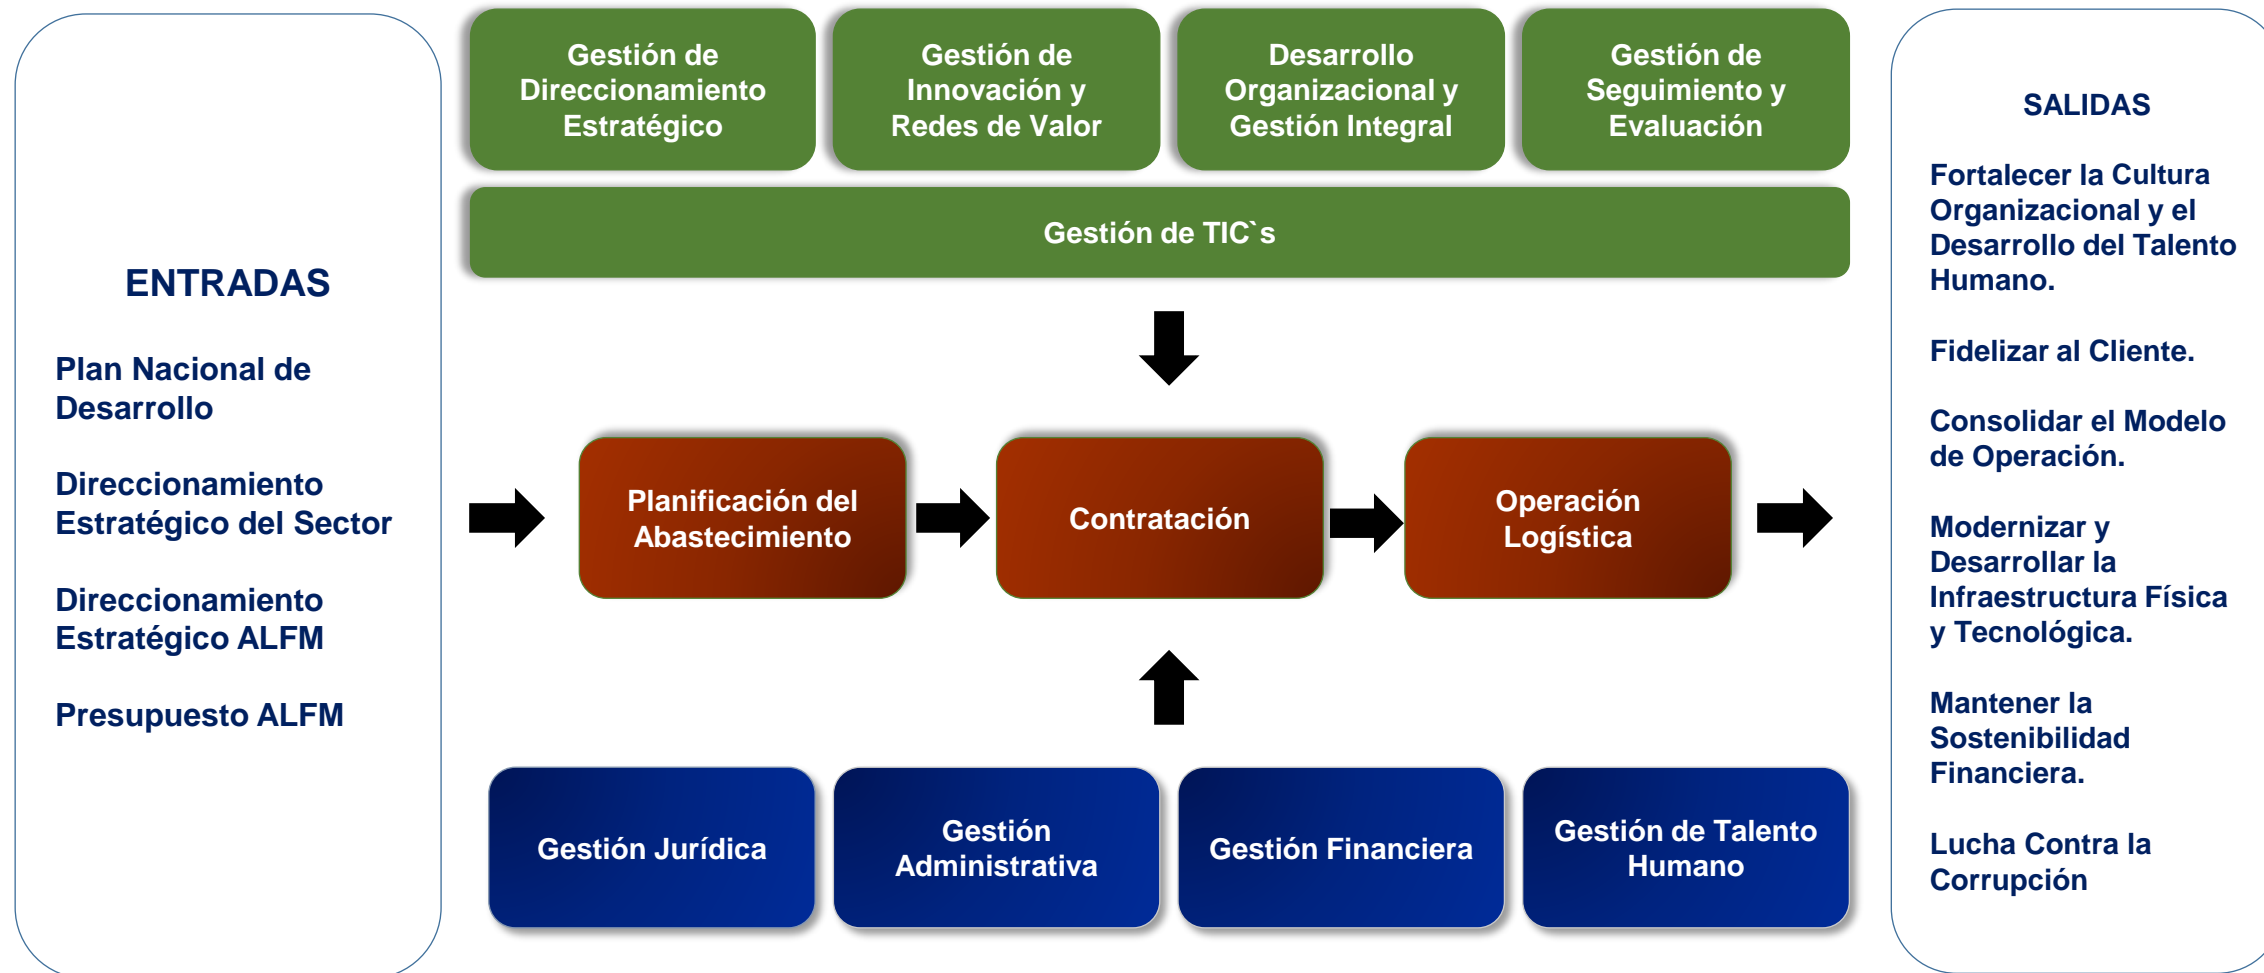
ENTRADAS

Plan Nacional de Desarrollo

Direccionamiento Estratégico del Sector

Direccionamiento Estratégico ALFM

Presupuesto ALFM

Gestión de Direccionamiento Estratégico

Gestión de Innovación y Redes de Valor

Desarrollo Organizacional y Gestión Integral

Gestión de Seguimiento y Evaluación

Gestión de TIC`s

Planificación del Abastecimiento

Contratación

Operación Logística

Gestión Jurídica

Gestión Administrativa

Gestión Financiera

Gestión de Talento Humano

SALIDAS

Fortalecer la Cultura Organizacional y el Desarrollo del Talento Humano.

Fidelizar al Cliente.

Consolidar el Modelo de Operación.

Modernizar y Desarrollar la Infraestructura Física y Tecnológica.

Mantener la Sostenibilidad Financiera.

Lucha Contra la Corrupción